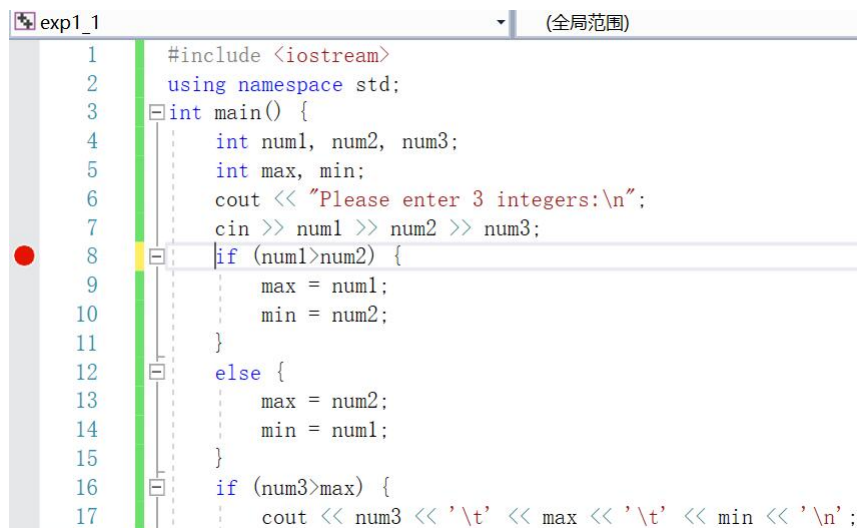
exp1_1 (全局范围)

1 #include <iostream>
2 using namespace std;
3 int main() {
4 int num1, num2, num3;
5 int max, min;
6 cout << "Please enter 3 integers:\n";
7 cin >> num1 >> num2 >> num3;
8 if (num1>num2) {
9 max = num1;
10 min = num2;
11 }
12 else {
13 max = num2;
14 min = num1;
15 }
16 if (num3>max) {
17 cout << num3 << '\t' << max << '\t' << min << '\n';